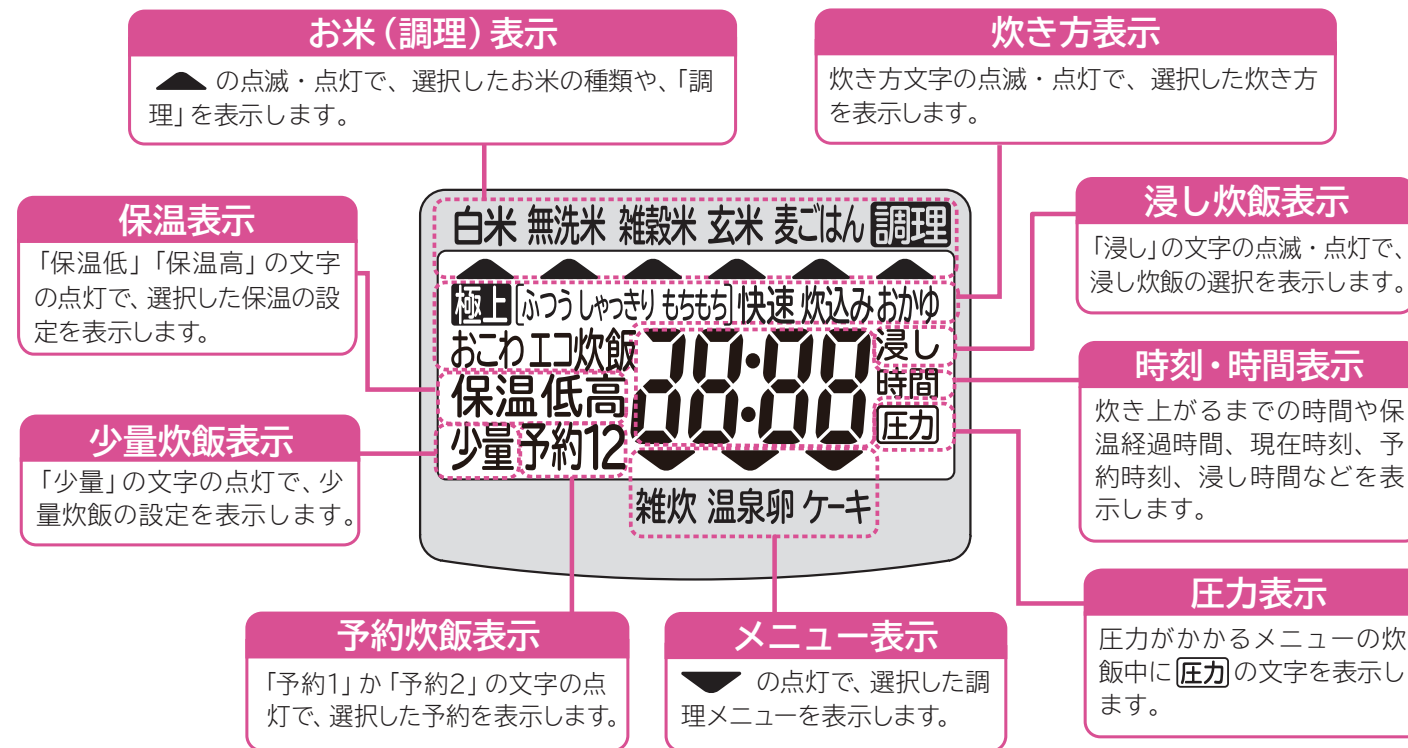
お米（調理）表示

▲ の点滅・点灯で、選択したお米の種類や、「調理」を表示します。

炊き方表示

炊き方文字の点滅・点灯で、選択した炊き方を表示します。

保温表示

「保温低」「保温高」の文字の点灯で、選択した保温の設定を表示します。

浸し炊飯表示

「浸し」の文字の点滅・点灯で、浸し炊飯の選択を表示します。

白米 無洗米 雑穀米 玄米 麦ごはん 調理

極上 ［ふつう しゃっきり もちもち］ 快速 炊込み おかゆ

おこわ エコ炊飯 浸し

時間

保温 低 高

圧力

少量 予約 1 2

88:88

雑炊 温泉卵 ケーキ

時刻・時間表示

炊き上がるまでの時間や保温経過時間、現在時刻、予約時刻、浸し時間などを表示します。

少量炊飯表示

「少量」の文字の点灯で、少量炊飯の設定を表示します。

圧力表示

圧力がかかるメニューの炊飯中に 圧力 の文字を表示します。

予約炊飯表示

「予約1」か「予約2」の文字の点灯で、選択した予約を表示します。

メニュー表示

▼ の点灯で、選択した調理メニューを表示します。